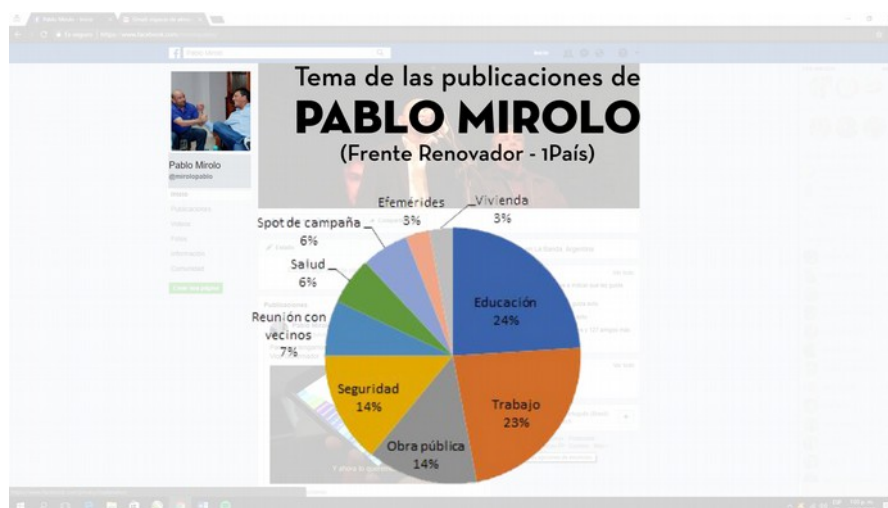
Tema de las publicaciones de
PABLO MIROLO
(Frente Renovador - 1País)

Pablo Mirolo
@mirolopablo

Efemérides
3%

Vivienda
3%

Spot de campaña
6%

Salud
6%

Reunión con vecinos
7%

Seguridad
14%

Obra pública
14%

Trabajo
23%

Educación
24%